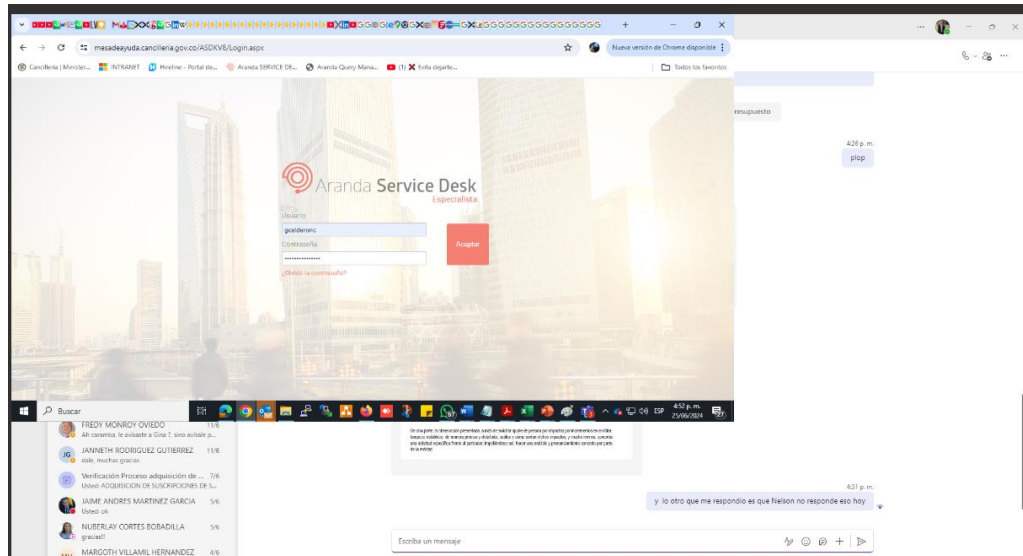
mesadeayuda.cancilleria.gov.co/ASDKV8/Login.aspx

Nueva versión de Chrome disponible

Cancilleria | Minister... INTRANET Hireline - Portal de... Aranda SERVICE DE... Aranda Query Mana... (1) Evita dejarte... Todos los favoritos

Aranda Service Desk
Especialista

Usuario
gcalderonc
Contraseña
••••••••••••••
Aceptar
¿Olvidó su contraseña?

Buscar

4:52 p. m.
25/06/2024
ESP

resupuesto

4:28 p. m.
plop

FREDY MONROY OVIEDO 11/6
Ah caramba, le avisaste a Gina ?, sinó avísale p...

JG JANNETH RODRIGUEZ GUTIERREZ 11/6
dale, muchas gracias

Verificación Proceso adquisición de ... 7/6
Usted: ADQUISICION DE SUSCRIPCIONES DE S...

JAIME ANDRES MARTINEZ GARCIA 5/6
Usted: ok

NUBERLAY CORTES BOBADILLA 5/6
gracias!!

MARGOTH VILLAMIL HERNANDEZ 4/6

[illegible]

4:31 p. m.
y lo otro que me respondio es que Nelson no responde eso hoy

Escriba un mensaje